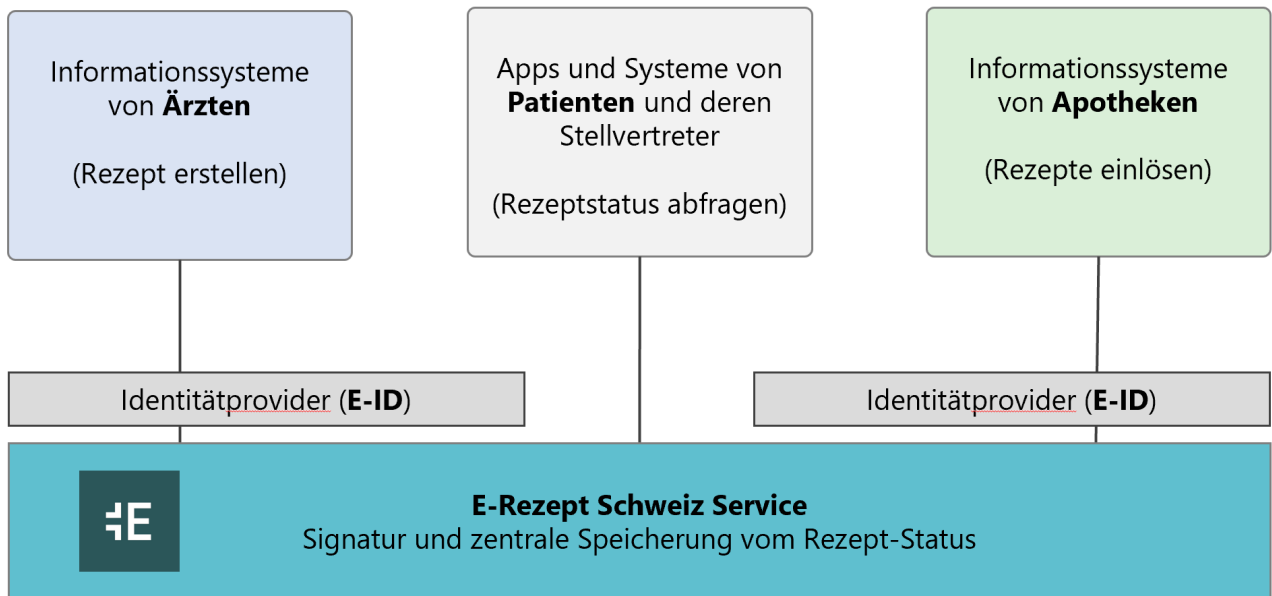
Informationssysteme von **Ärzten**

(Rezept erstellen)

Apps und Systeme von **Patienten** und deren Stellvertreter

(Rezeptstatus abfragen)

Informationssysteme von **Apotheken**

(Rezepte einlösen)

Identitätprovider (**E-ID**)

Identitätprovider (**E-ID**)

**E-Rezept Schweiz Service**
Signatur und zentrale Speicherung vom Rezept-Status